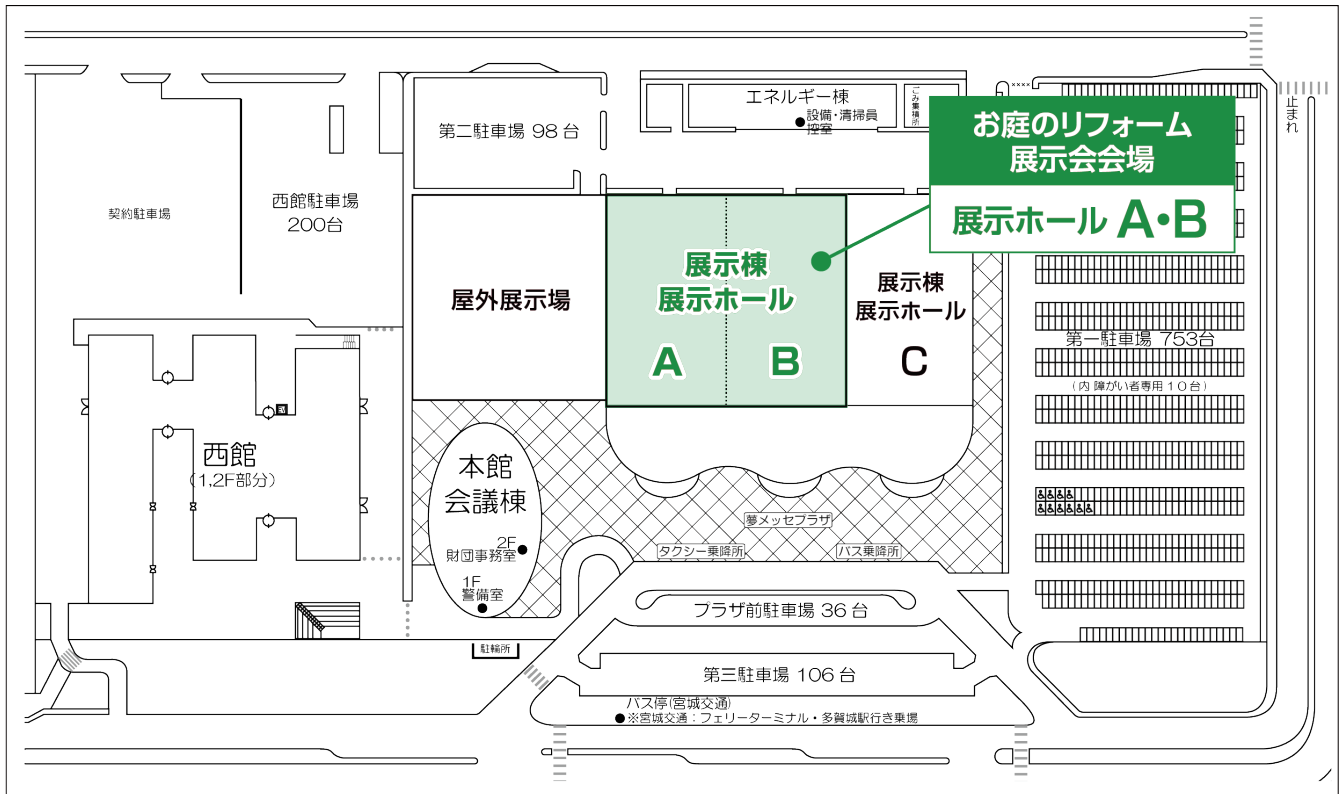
エネルギー棟
●設備・清掃員控室
ごみ集積所
止まれ
お庭のリフォーム
展示会会場
展示ホール A•B
第二駐車場 98 台
西館駐車場
200台
契約駐車場
屋外展示場
展示棟
展示ホール
A
B
展示棟
展示ホール
C
第一駐車場 753台
（内 障がい者専用 10台）
西館
（1,2F部分）
本館
会議棟
2F
財団事務室●
1F
警備室
夢メッセプラザ
タクシー乗降所
バス乗降所
プラザ前駐車場 36 台
駐輪所
第三駐車場 106 台
バス停(宮城交通)
●※宮城交通：フェリーターミナル・多賀城駅行き乗場